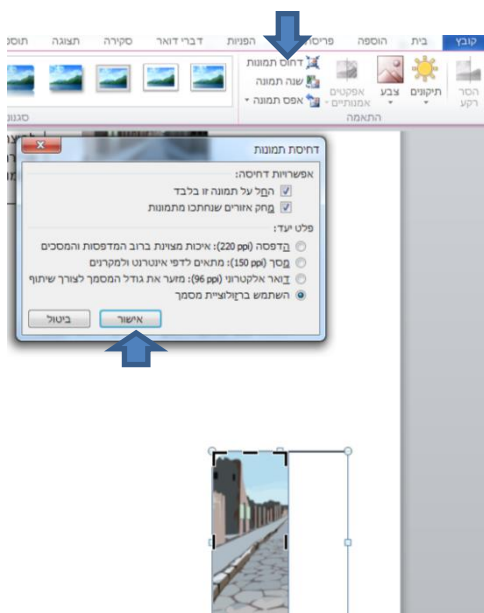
קובץ בית הוספה פריסת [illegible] הפניות דברי דואר סקירה תצוגה תוספ

הסר רקע תיקונים צבע אפקטים אמנותיים
התאמה
דחוס תמונות
שנה תמונה
אפס תמונה
סגנונ

דחיסת תמונות
אפשרויות דחיסה:
החל על תמונה זו בלבד
מחק אזורים שנחתכו מתמונות
פלט יעד:
הדפסה (220 ppi): איכות מצוינת ברוב המדפסות והמסכים
מסך (150 ppi): מתאים לדפי אינטרנט ולמקרנים
דואר אלקטרוני (96 ppi): מזער את גודל המסמך לצורך שיתוף
השתמש ברזולוציית מסמך
אישור ביטול